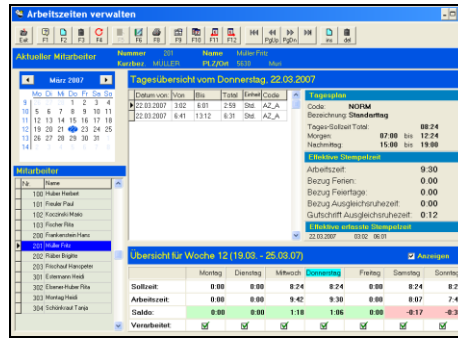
Arbeitszeiten verwalten

Exit F1 F2 F3 F4 F5 F6 F8 F9 F10 F11 F12 Home Pg Up Pg Dn End ins del

Aktueller Mitarbeiter

Nummer 201 Name Müller Fritz
Kurzbez. MÜLLER PLZ/Ort 5630 Muri

März 2007

| Mo | Di | Mi | Do | Fr | Sa | So |
|---|---|---|---|---|---|---|
| | | | 1 | 2 | 3 | 4 |
| 5 | 6 | 7 | 8 | 9 | 10 | 11 |
| 12 | 13 | 14 | 15 | 16 | 17 | 18 |
| 19 | 20 | 21 | 22 | 23 | 24 | 25 |
| 26 | 27 | 28 | 29 | 30 | 31 | |

Mitarbeiter

| Nr. | Name |
|---|---|
| 100 | Huber Herbert |
| 101 | Freuler Paul |
| 102 | Korcinski Maiko |
| 103 | Fischer Rita |
| 200 | Frankenstein Hans |
| 201 | Müller Fritz |
| 202 | Räber Brigitte |
| 203 | Frischauf Hanspeter |
| 301 | Estermann Heidi |
| 302 | Ebener-Huber Rita |
| 303 | Montag Heidi |
| 304 | Schönkraut Tanja |

Tagesübersicht vom Donnerstag, 22.03.2007

| Datum von | Von | Bis | Total | Einheit | Code | Te |
|---|---|---|---|---|---|---|
| 22.03.2007 | 3:02 | 6:01 | 2:59 | Std. | AZ_A | |
| 22.03.2007 | 6:41 | 13:12 | 6:31 | Std. | AZ_A | |

Tagesplan
Code: NORM
Bezeichnung: Standardtag
Tages-Sollzeit Total: 08:24
Morgen: 07:00 bis 12:24
Nachmittag: 15:00 bis 19:00

Effektive Stempelzeit
Arbeitszeit: 9:30
Bezug Ferien: 0:00
Bezug Feiertage: 0:00
Bezug Ausgleichsruhezeit: 0:00
Gutschrift Ausgleichsruhezeit: 0:12

Effektive erfasste Stempelzeit
22.03.2007 03:02 06:01

Übersicht für Woche 12 (19.03. - 25.03.07)

Anzeigen

| | Montag | Dienstag | Mittwoch | Donnerstag | Freitag | Samstag | Sonntag |
|---|---|---|---|---|---|---|---|
| Sollzeit: | 0:00 | 0:00 | 8:24 | 8:24 | 8:24 | 8:24 | |
| Arbeitszeit: | 0:00 | 0:00 | 9:42 | 9:30 | 0:00 | 8:07 | 7:4 |
| Saldo: | 0:00 | 0:00 | 1:18 | 1:06 | 0:00 | -0:17 | -0:3 |
| Verarbeitet: | ☑ | ☑ | ☑ | ☑ | ☑ | ☑ | ☑ |